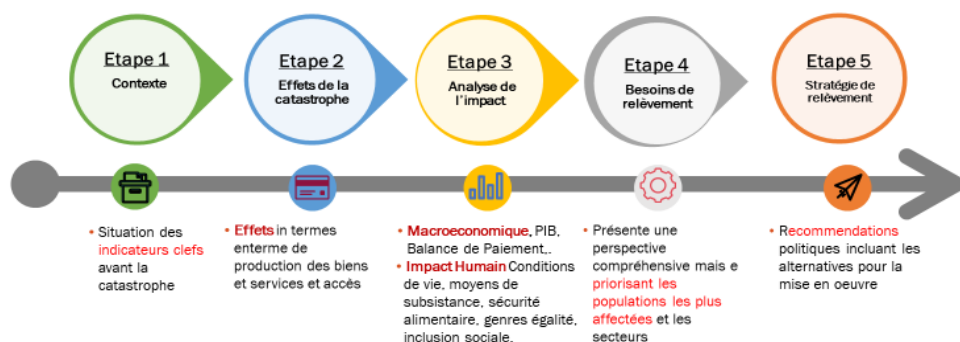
Etape 1
Contexte

Etape 2
Effets de la catastrophe

Etape 3
Analyse de l'impact

Etape 4
Besoins de relèvement

Etape 5
Stratégie de relèvement

• Situation des indicateurs clefs avant la catastrophe

• Effets in termes enterme de production des biens et services et accès

• Macroeconomique, PIB, Balance de Paiement,.
• Impact Humain Conditions de vie, moyens de subsistance, sécurité alimentaire, genres égalité, inclusion sociale.

• Présente une perspective compréhensive mais e priorisant les populations les plus affectées et les secteurs

• Recommendations politiques incluant les alternatives pour la mise en oeuvre